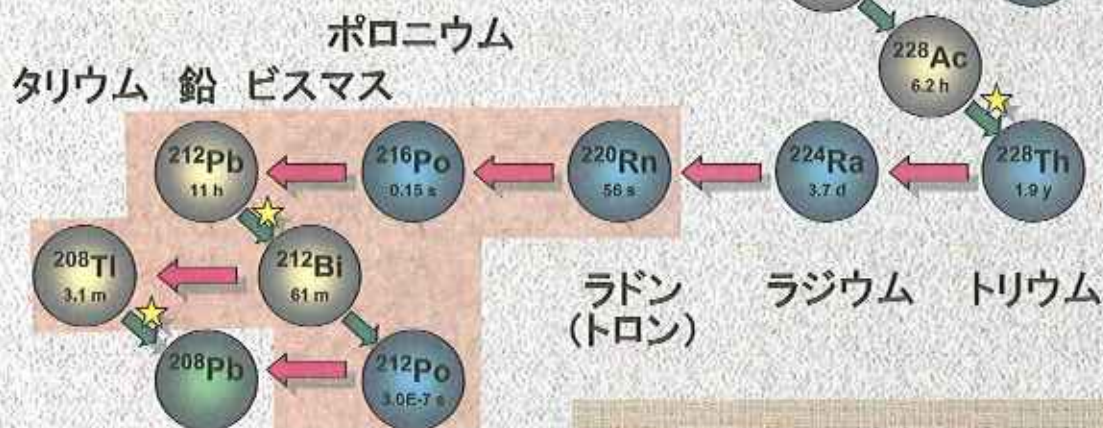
ポロニウム

タリウム　鉛　ビスマス

$^{228}$Ac
6.2 h

$^{212}$Pb
11 h

$^{216}$Po
0.15 s

$^{220}$Rn
56 s

$^{224}$Ra
3.7 d

$^{228}$Th
1.9 y

$^{208}$Tl
3.1 m

$^{212}$Bi
61 m

ラドン
(トロン)

ラジウム　トリウム

$^{208}$Pb

$^{212}$Po
3.0E-7 s